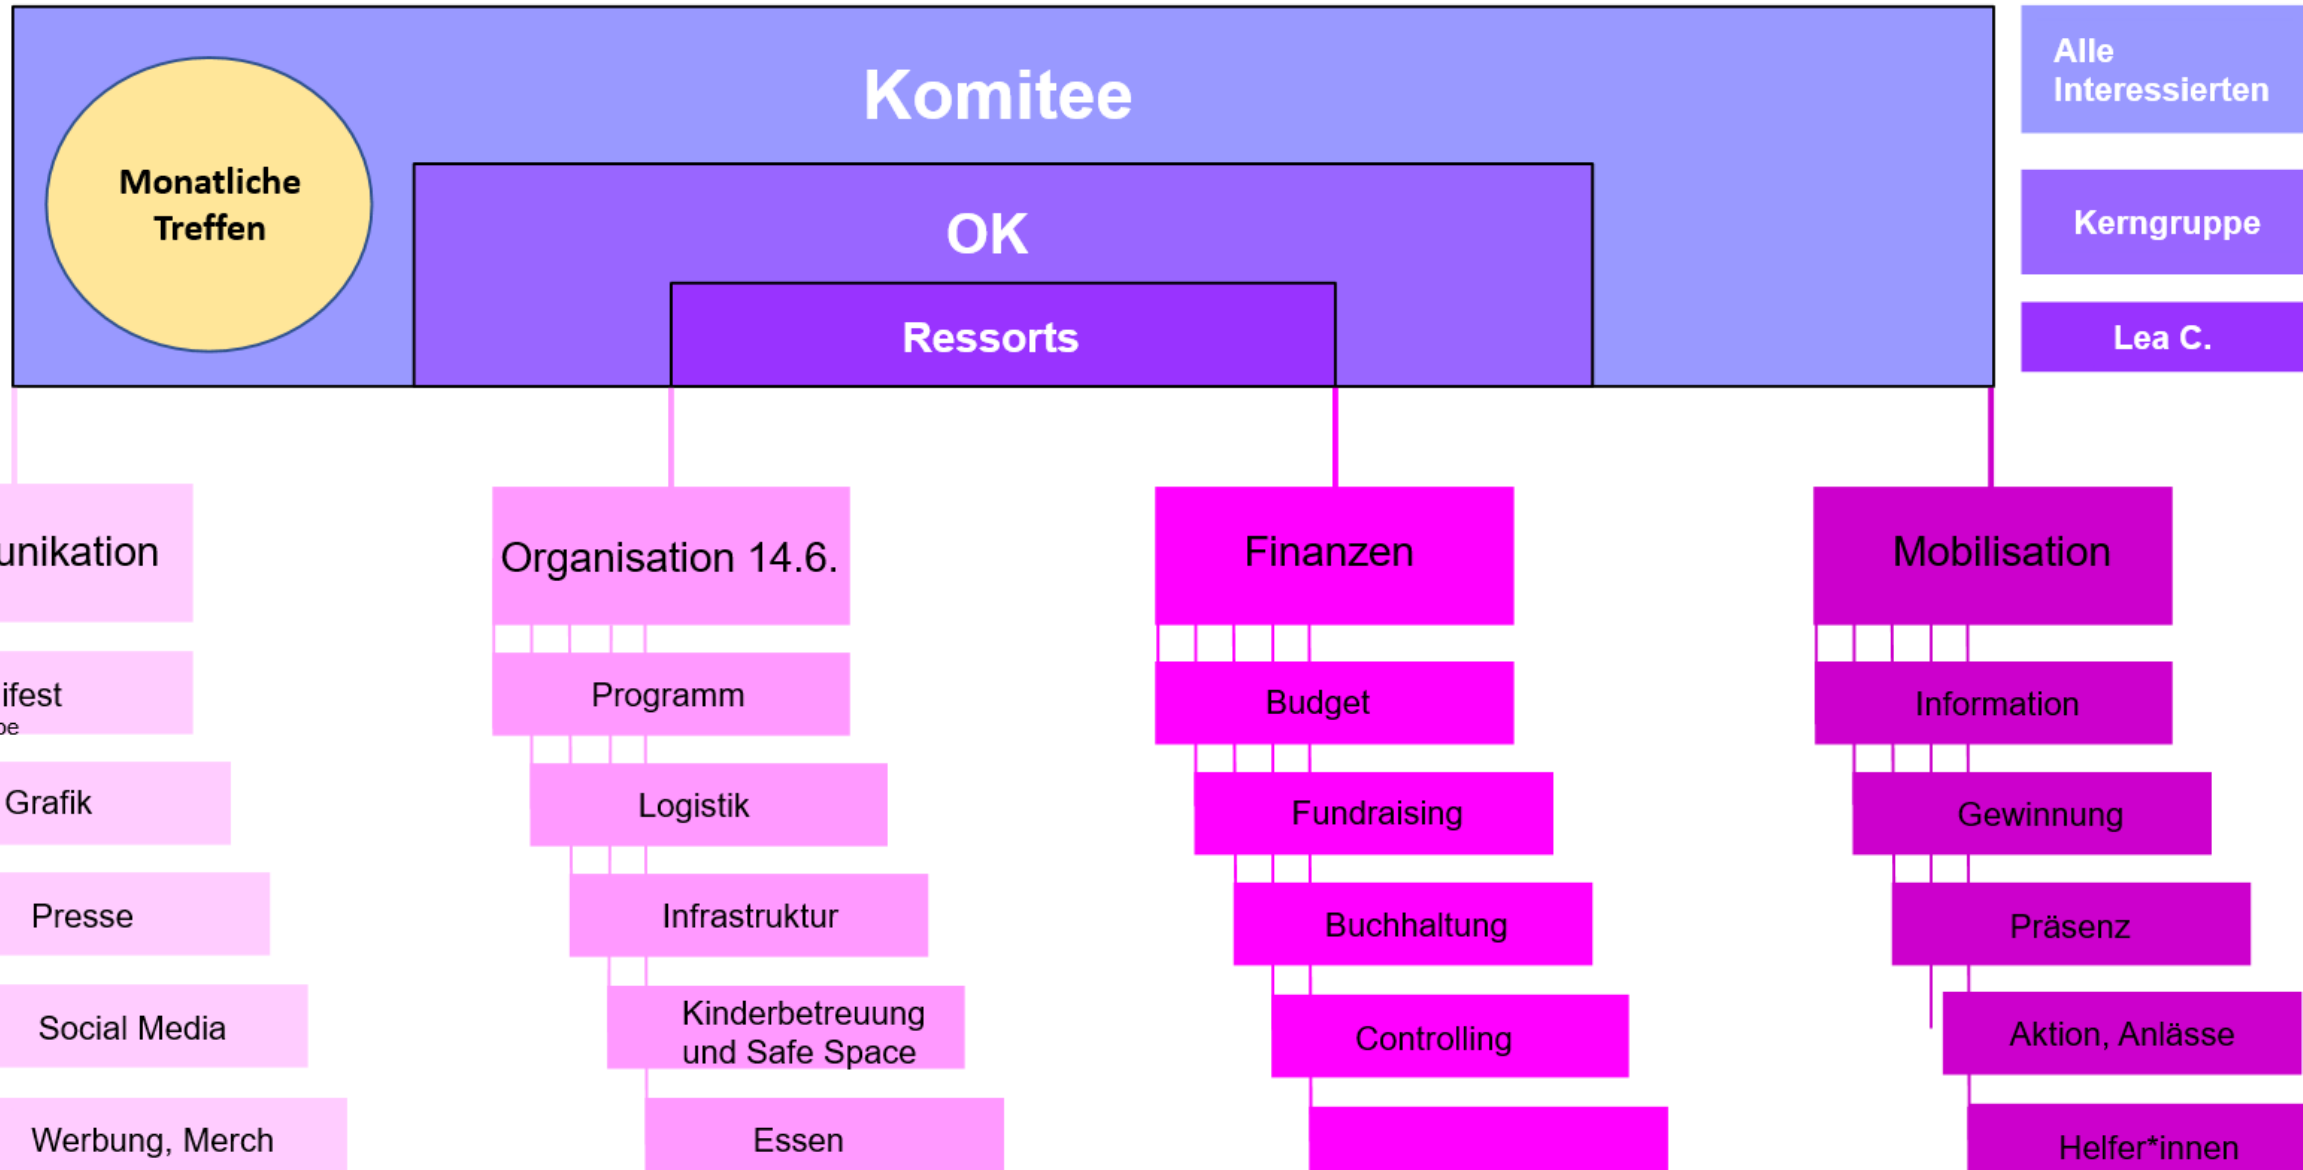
Komitee

Monatliche Treffen

OK

Ressorts

Alle Interessierten

Kerngruppe

Lea C.

unikation

ifest
pe

Grafik

Presse

Social Media

Werbung, Merch

Organisation 14.6.

Programm

Logistik

Infrastruktur

Kinderbetreuung und Safe Space

Essen

Finanzen

Budget

Fundraising

Buchhaltung

Controlling

Mobilisation

Information

Gewinnung

Präsenz

Aktion, Anlässe

Helfer*innen